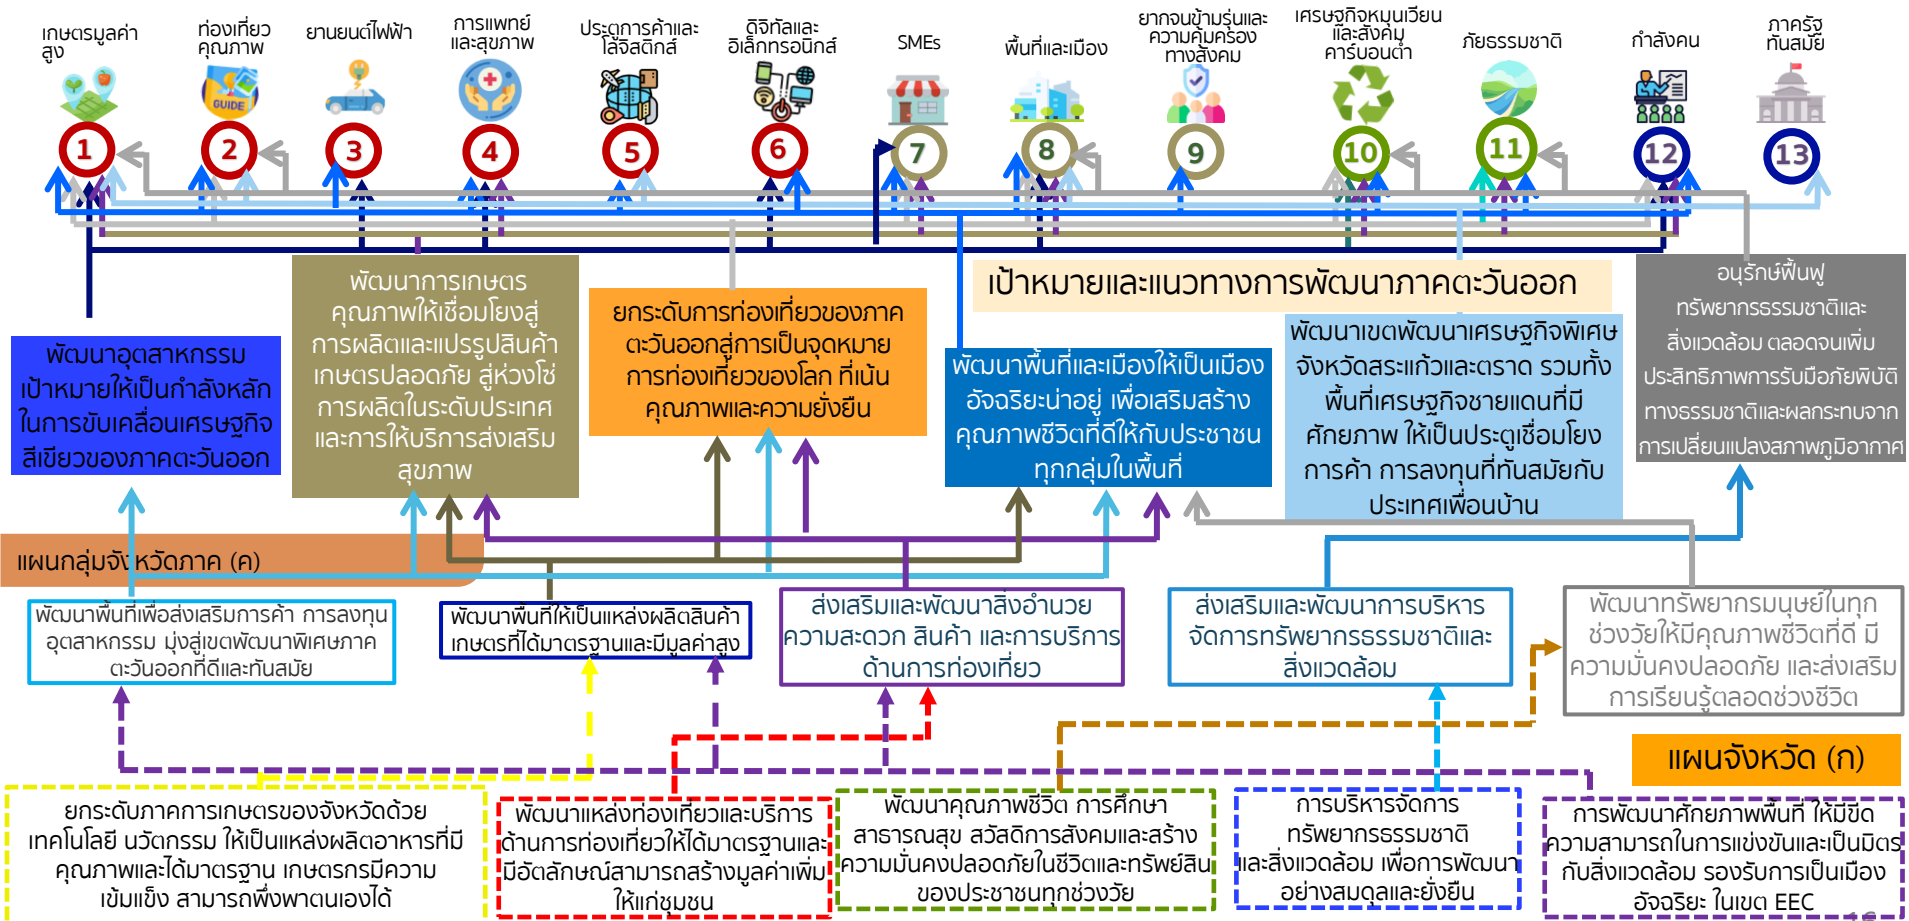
เกษตรมูลค่าสูง

ท่องเที่ยวคุณภาพ

ยานยนต์ไฟฟ้า

การแพทย์และสุขภาพ

ประตูการค้าและโลจิสติกส์

ดิจิทัลและอิเล็กทรอนิกส์

SMEs

พื้นที่และเมือง

ยากจนข้ามรุ่นและความคุ้มครองทางสังคม

เศรษฐกิจหมุนเวียนและสังคมคาร์บอนต่ำ

ภัยธรรมชาติ

กำลังคน

ภาครัฐทันสมัย

1 2 3 4 5 6 7 8 9 10 11 12 13

เป้าหมายและแนวทางการพัฒนาภาคตะวันออก

พัฒนาอุตสาหกรรมเป้าหมายให้เป็นกำลังหลักในการขับเคลื่อนเศรษฐกิจสีเขียวของภาคตะวันออก

พัฒนาการเกษตรคุณภาพให้เชื่อมโยงสู่การผลิตและแปรรูปสินค้าเกษตรปลอดภัย สู่ห่วงโซ่การผลิตในระดับประเทศและการให้บริการส่งเสริมสุขภาพ

ยกระดับการท่องเที่ยวของภาคตะวันออกสู่การเป็นจุดหมายการท่องเที่ยวของโลก ที่เน้นคุณภาพและความยั่งยืน

พัฒนาพื้นที่และเมืองให้เป็นเมืองอัจฉริยะน่าอยู่ เพื่อเสริมสร้างคุณภาพชีวิตที่ดีให้กับประชาชนทุกกลุ่มในพื้นที่

พัฒนาเขตพัฒนาเศรษฐกิจพิเศษจังหวัดสระแก้วและตราด รวมทั้งพื้นที่เศรษฐกิจชายแดนที่มีศักยภาพ ให้เป็นประตูเชื่อมโยงการค้า การลงทุนที่ทันสมัยกับประเทศเพื่อนบ้าน

อนุรักษ์ฟื้นฟูทรัพยากรธรรมชาติและสิ่งแวดล้อม ตลอดจนเพิ่มประสิทธิภาพการรับมือภัยพิบัติทางธรรมชาติและผลกระทบจากการเปลี่ยนแปลงสภาพภูมิอากาศ

แผนกลุ่มจังหวัดภาค (ค)

พัฒนาพื้นที่เพื่อส่งเสริมการค้า การลงทุนอุตสาหกรรม มุ่งสู่เขตพัฒนาพิเศษภาคตะวันออกที่ดีและทันสมัย

พัฒนาพื้นที่ให้เป็นแหล่งผลิตสินค้าเกษตรที่ได้มาตรฐานและมีมูลค่าสูง

ส่งเสริมและพัฒนาสิ่งอำนวยความสะดวก สินค้า และการบริการด้านการท่องเที่ยว

ส่งเสริมและพัฒนาการบริหารจัดการทรัพยากรธรรมชาติและสิ่งแวดล้อม

พัฒนาทรัพยากรมนุษย์ในทุกช่วงวัยให้มีคุณภาพชีวิตที่ดี มีความมั่นคงปลอดภัย และส่งเสริมการเรียนรู้ตลอดช่วงชีวิต

แผนจังหวัด (ก)

ยกระดับภาคการเกษตรของจังหวัดด้วยเทคโนโลยี นวัตกรรม ให้เป็นแหล่งผลิตอาหารที่มีคุณภาพและได้มาตรฐาน เกษตรกรมีความเข้มแข็ง สามารถพึ่งพาตนเองได้

พัฒนาแหล่งท่องเที่ยวและบริการด้านการท่องเที่ยวให้ได้มาตรฐานและมีอัตลักษณ์สามารถสร้างมูลค่าเพิ่มให้แก่ชุมชน

พัฒนาคุณภาพชีวิต การศึกษา สาธารณสุข สวัสดิการสังคมและสร้างความมั่นคงปลอดภัยในชีวิตและทรัพย์สินของประชาชนทุกช่วงวัย

การบริหารจัดการทรัพยากรธรรมชาติและสิ่งแวดล้อม เพื่อการพัฒนาอย่างสมดุลและยั่งยืน

การพัฒนาศักยภาพพื้นที่ ให้มีขีดความสามารถในการแข่งขันและเป็นมิตรกับสิ่งแวดล้อม รองรับการเป็นเมืองอัจฉริยะ ในเขต EEC